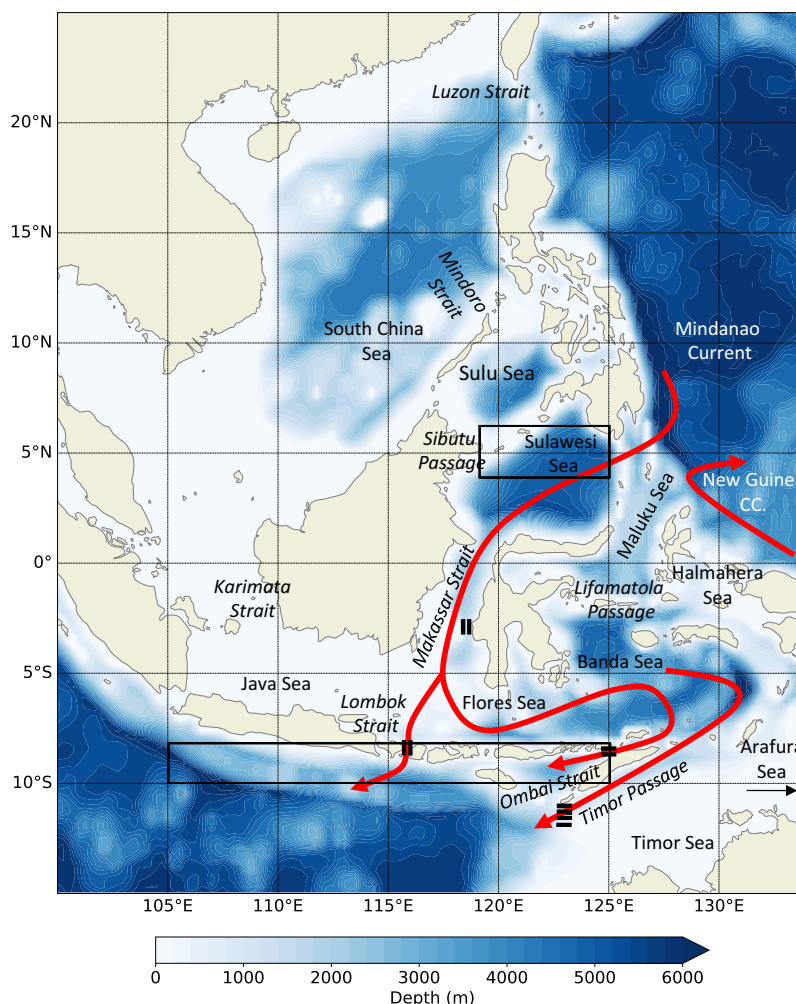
Luzon Strait
20°N
15°N
10°N
5°N
0°
5°S
10°S
Mindoro Strait
South China Sea
Sulu Sea
Mindanao Current
Sibutu Passage
Sulawesi Sea
New Guinea CC.
Maluku Sea
Karimata Strait
Makassar Strait
Lifamatola Passage
Halmahera Sea
Java Sea
Banda Sea
Lombok Strait
Flores Sea
Arafura Sea
Ombai Strait
Timor Passage
Timor Sea
105°E
110°E
115°E
120°E
125°E
130°E
0
1000
2000
3000
4000
5000
6000
Depth (m)